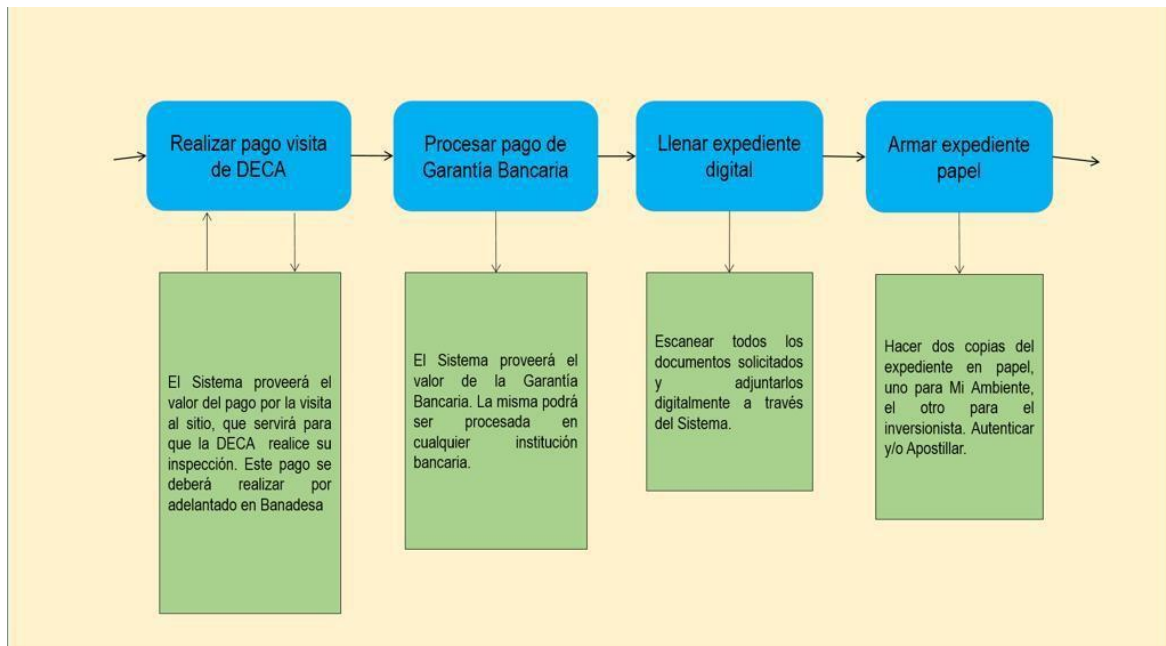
Realizar pago visita de DECA

El Sistema proveerá el valor del pago por la visita al sitio, que servirá para que la DECA realice su inspección. Este pago se deberá realizar por adelantado en Banadesa

Procesar pago de Garantía Bancaria

El Sistema proveerá el valor de la Garantía Bancaria. La misma podrá ser procesada en cualquier institución bancaria.

Llenar expediente digital

Escanear todos los documentos solicitados y adjuntarlos digitalmente a través del Sistema.

Armar expediente papel

Hacer dos copias del expediente en papel, uno para Mi Ambiente, el otro para el inversionista. Autenticar y/o Apostillar.